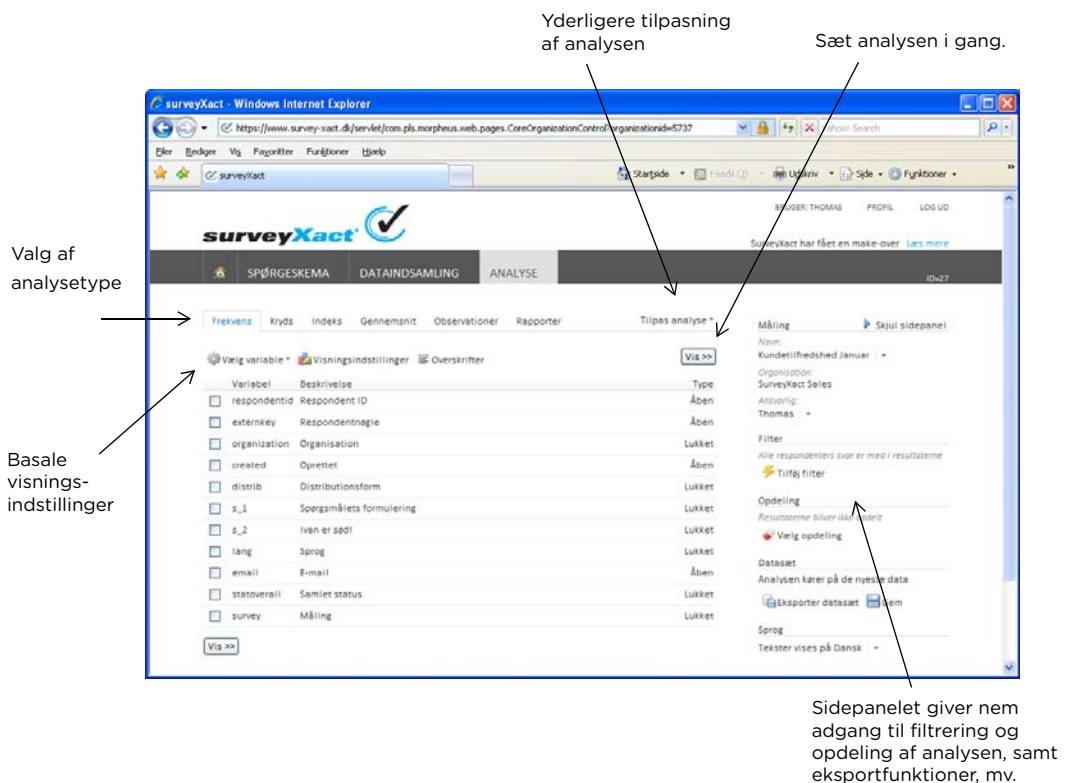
Yderligere tilpasning af analysen

Sæt analysen i gang.

Valg af analysetype

Basale visningsindstillinger

surveyXact - Windows Internet Explorer

https://www.survey-xact.dk/servlet/com.pls.morpheus.web.pages.CoreOrganizationControl?organizationid=5737

Yahoo! Search

Filer Rediger Vis Favoritter Funktioner Hjælp

surveyXact

Startside Feeds (J) Udskriv Side Funktioner

BRUGER: THOMAS PROFIL LOG UD

surveyXact

SurveyXact har fået en make-over Læs mere

SPØRGESKEMA DATAINDSAMLING ANALYSE

ID=27

Frekvens Kryds Indeks Gennemsnit Observationer Rapporter Tilpas analyse

Vælg variable Visningsindstillinger Overskrifter

Vis >>

| | Variabel | Beskrivelse | Type |
|---|---|---|---|
| ☐ | respondentid | Respondent ID | Åben |
| ☐ | externkey | Respondentnøgle | Åben |
| ☐ | organization | Organisation | Lukket |
| ☐ | created | Oprettet | Åben |
| ☐ | distrib | Distributionsform | Lukket |
| ☐ | s_1 | Spørgsmålets formulering | Lukket |
| ☐ | s_2 | Ivan er sød! | Lukket |
| ☐ | lang | Sprog | Lukket |
| ☐ | email | E-mail | Åben |
| ☐ | statoverall | Samlet status | Lukket |
| ☐ | survey | Måling | Lukket |

Vis >>

Måling Skjul sidepanel

Navn:
Kundetilfredshed Januar

Organisation:
SurveyXact Sales

Ansvarlig:
Thomas

Filter
Alle respondenters svar er med i resultaterne
Tilføj filter

Opdeling
Resultaterne bliver ikke opdelt
Vælg opdeling

Datasæt
Analysen kører på de nyeste data
Eksporter datasæt Gem

Sprog
Tekster vises på Dansk

Sidepanelet giver nem adgang til filtrering og opdeling af analysen, samt eksportfunktioner, mv.